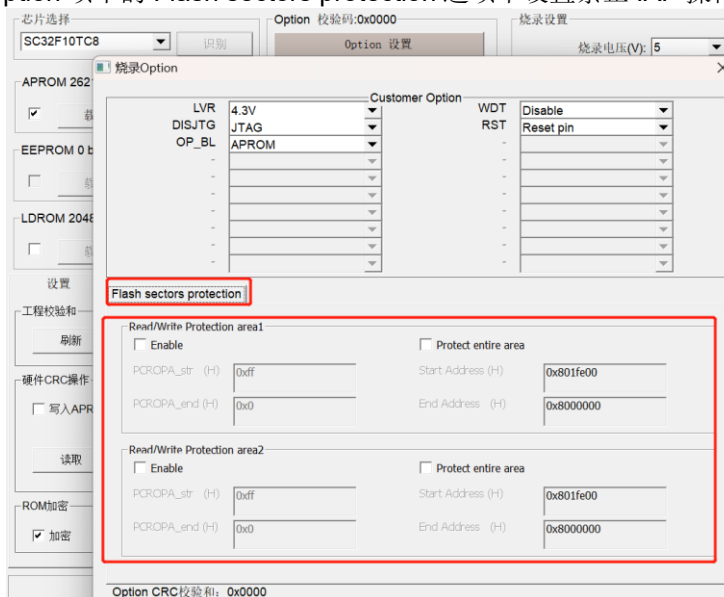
芯片选择
SC32F10TC8
识别
Option 校验码:0x0000
Option 设置
烧录设置
烧录电压(V): 5
APROM 262
EEPROM 0 b
LDROM 2048
设置
工程校验和
刷新
硬件CRC操作
写入APR
读取
ROM加密
加密

烧录Option
Customer Option
LVR 4.3V
DISJTG JTAG
OP_BL APROM
WDT Disable
RST Reset pin
Flash sectors protection
Read/Write Protection area1
Enable
Protect entire area
PCROPA_str (H) 0xff
Start Address (H) 0x801fe00
PCROPA_end (H) 0x0
End Address (H) 0x8000000
Read/Write Protection area2
Enable
Protect entire area
PCROPA_str (H) 0xff
Start Address (H) 0x801fe00
PCROPA_end (H) 0x0
End Address (H) 0x8000000
Option CRC校验和: 0x0000